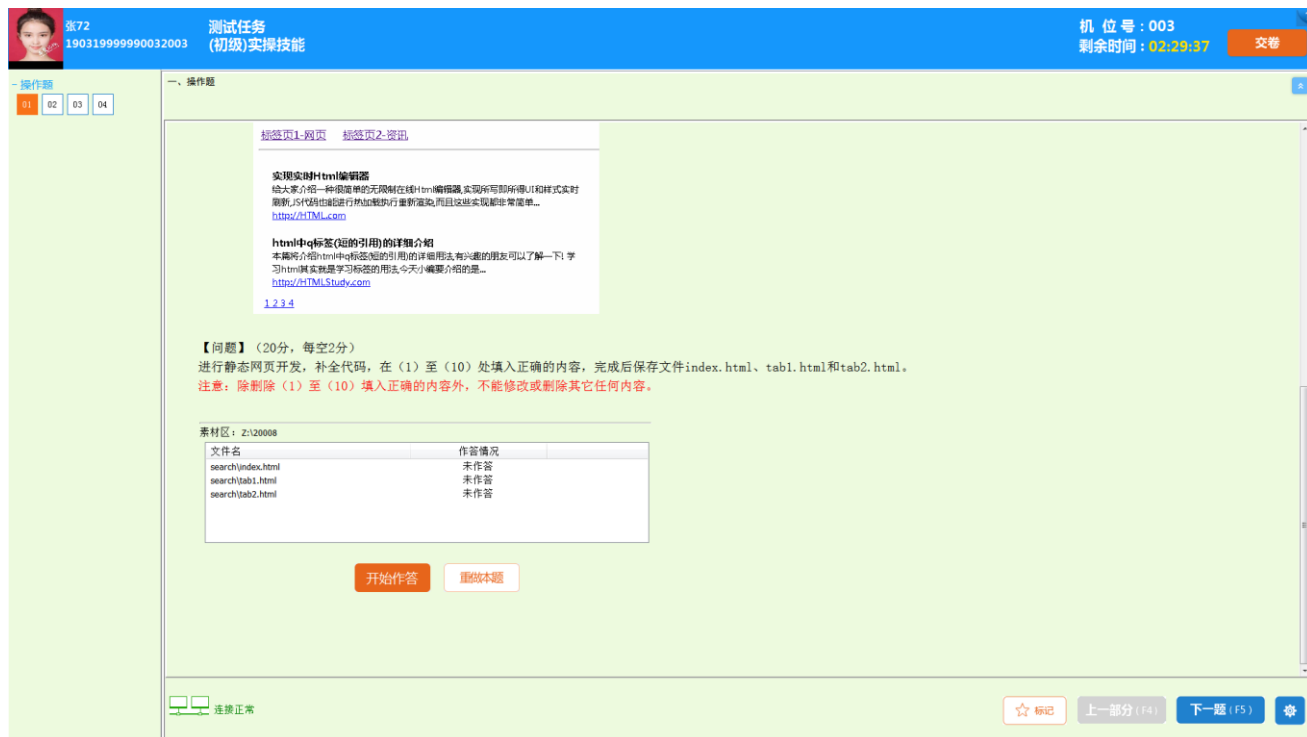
张72
190319999990032003

测试任务
(初级)实操技能

机 位 号：003
剩余时间：02:29:37

交卷

- 操作题
01 02 03 04

一、操作题

标签页1-网页 标签页2-资讯

实现实时Html编辑器
给大家介绍一种很简单的无限制在线Html编辑器,实现所写即所得UI和样式实时刷新,JS代码也能进行热加载执行重新渲染,而且这些实现都非常简单...
http://HTML.com

html中q标签(短的引用)的详细介绍
本篇将介绍html中q标签(短的引用)的详细用法,有兴趣的朋友可以了解一下! 学习html其实就是学习标签的用法,今天小编要介绍的是...
http://HTMLStudy.com

1 2 3 4

【问题】（20分，每空2分）
进行静态网页开发，补全代码，在（1）至（10）处填入正确的内容，完成后保存文件index.html、tab1.html和tab2.html。
注意：除删除（1）至（10）填入正确的内容外，不能修改或删除其它任何内容。

素材区：Z:\20008

| 文件名 | 作答情况 |
|---|---|
| search\index.html | 未作答 |
| search\tab1.html | 未作答 |
| search\tab2.html | 未作答 |

开始作答 重做本题

连接正常

标记 上一部分（F4） 下一题（F5）